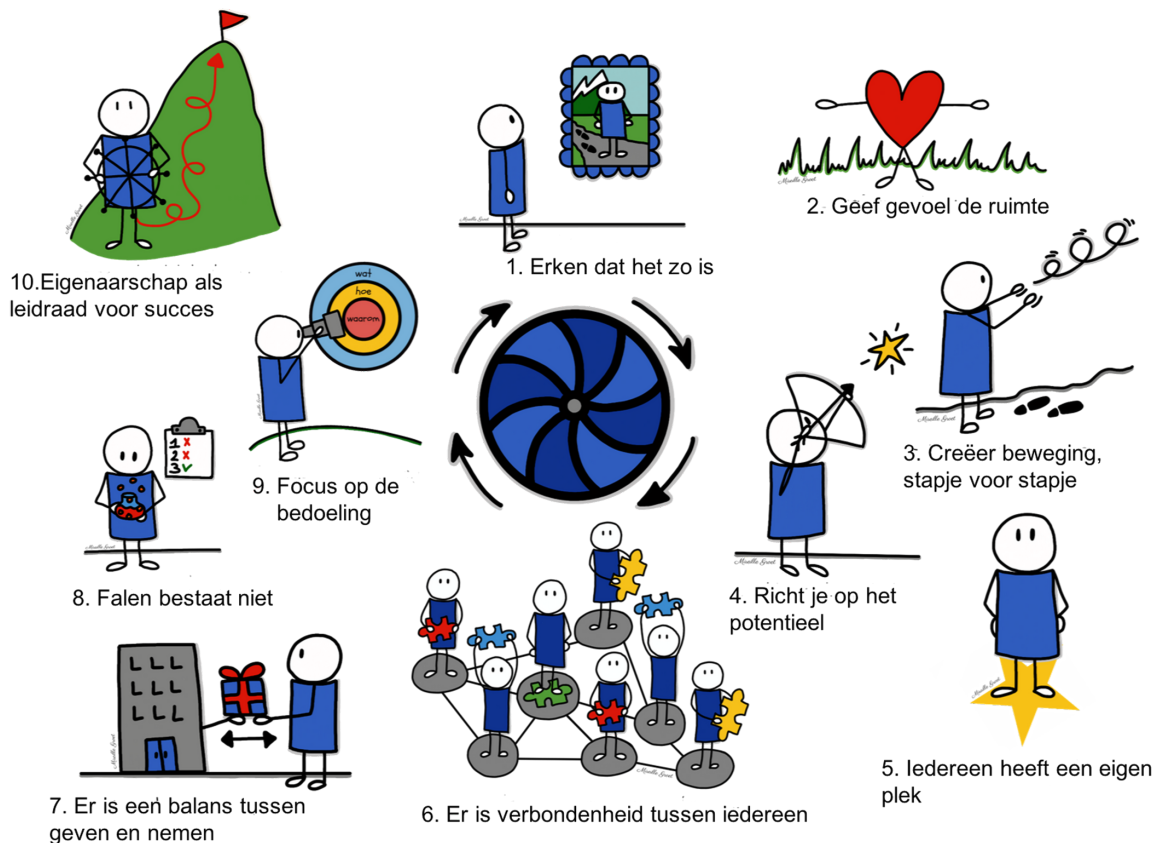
10.Eigenaarschap als leidraad voor succes

1. Erken dat het zo is

2. Geef gevoel de ruimte

wat
hoe
waarom

9. Focus op de bedoeling

3. Creëer beweging, stapje voor stapje

1 ✗
2 ✗
3 ✓

8. Falen bestaat niet

4. Richt je op het potentieel

5. Iedereen heeft een eigen plek

7. Er is een balans tussen geven en nemen

6. Er is verbondenheid tussen iedereen